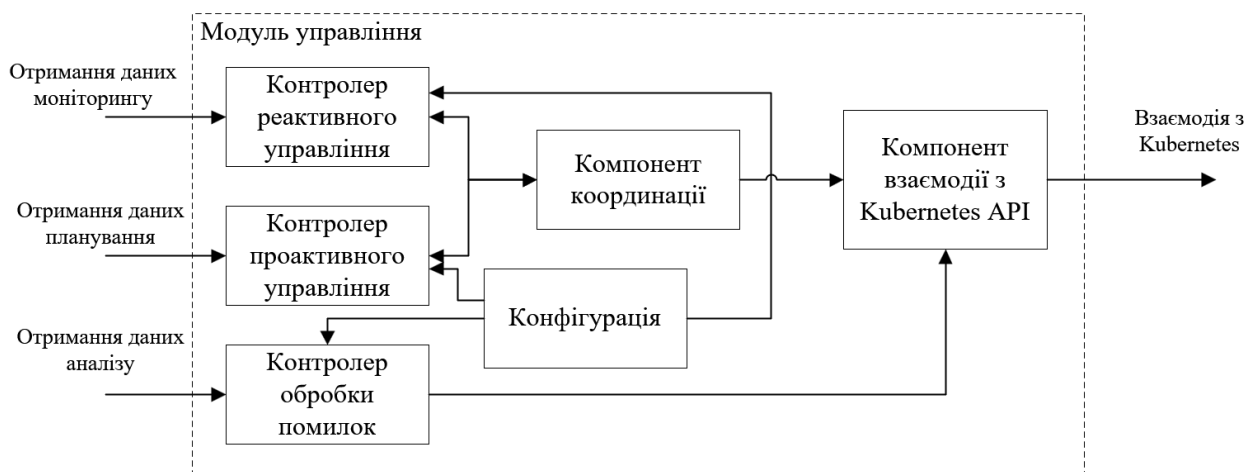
Модуль управління

Отримання даних моніторингу

Контролер реактивного управління

Компонент координації

Компонент взаємодії з Kubernetes API

Взаємодія з Kubernetes

Отримання даних планування

Контролер проактивного управління

Конфігурація

Отримання даних аналізу

Контролер обробки помилок